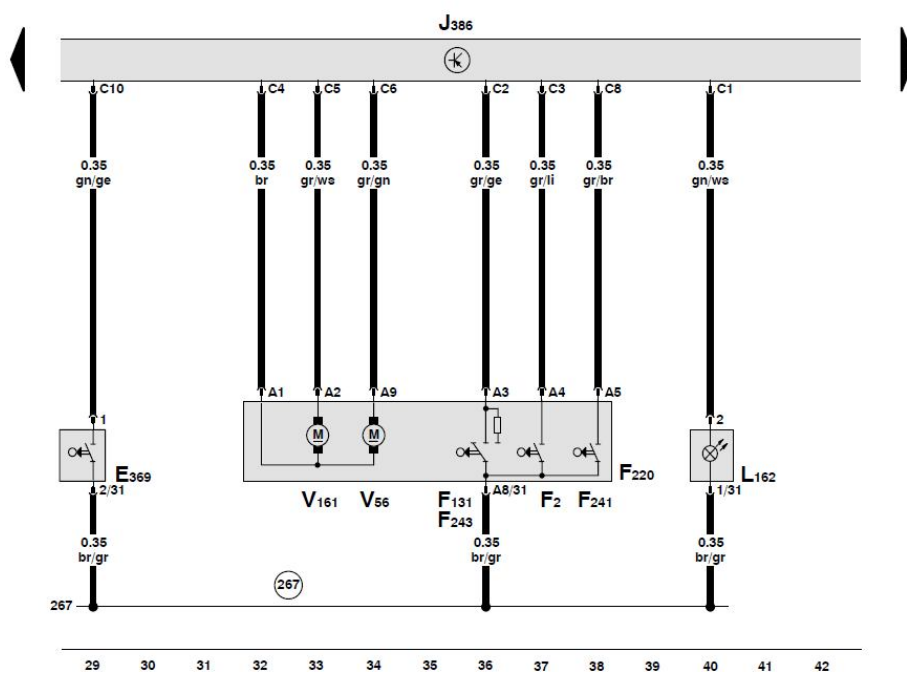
$J_{386}$

C10 C4 C5 C6 C2 C3 C8 C1

0.35 gn/ge
0.35 br
0.35 gr/ws
0.35 gr/gn
0.35 gr/ge
0.35 gr/li
0.35 gr/br
0.35 gn/ws

A1 A2 A9 A3 A4 A5

1
M
M
2

$E_{369}$
2/31

$V_{161}$ $V_{56}$

$F_{131}$
$F_{243}$
A8/31

$F_2$ $F_{241}$

$F_{220}$

$L_{162}$
1/31

0.35 br/gr
0.35 br/gr
0.35 br/gr

267
267

29 30 31 32 33 34 35 36 37 38 39 40 41 42